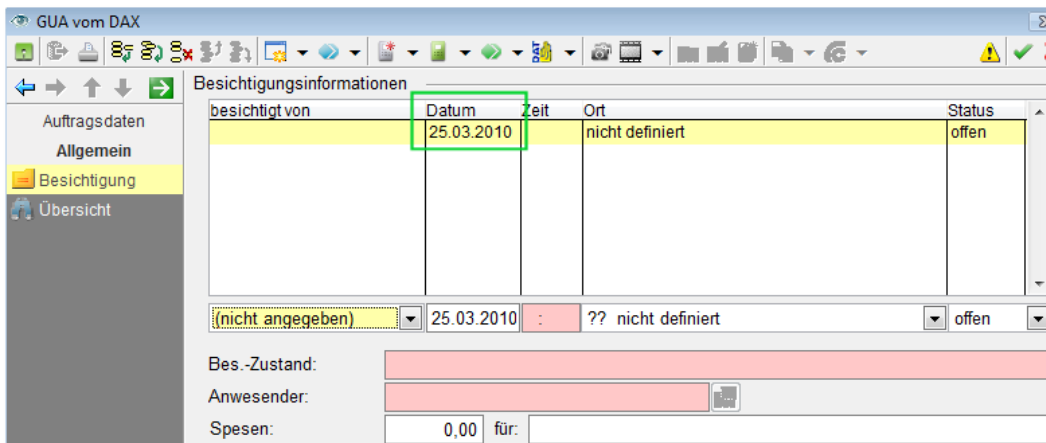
GUA vom DAX

Auftragsdaten
Allgemein
Besichtigung
Übersicht

Besichtigungsinformationen

| besichtigt von | Datum | Zeit | Ort | Status |
|---|---|---|---|---|
| | 25.03.2010 | | nicht definiert | offen |

(nicht angegeben) 25.03.2010 : ?? nicht definiert offen

Bes.-Zustand:
Anwesender:
Spesen: 0,00 für: